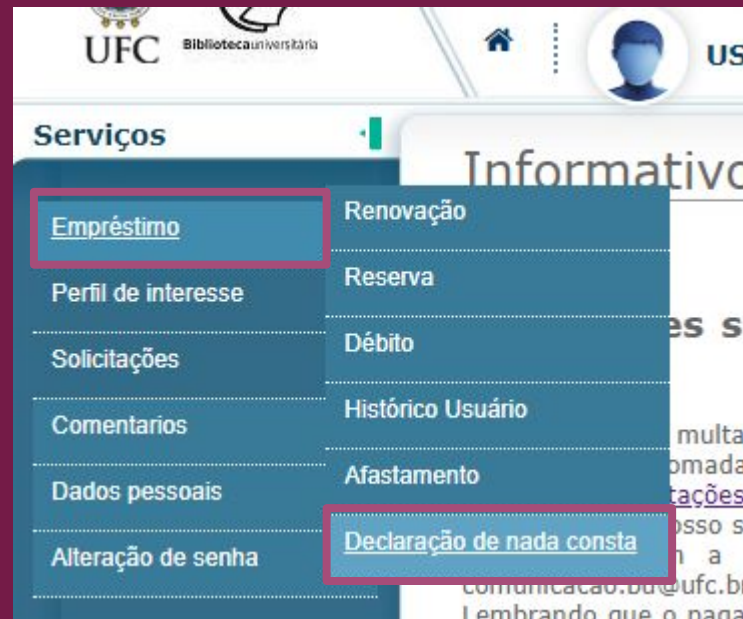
UFC Bibliotecauniversitária

US

Serviços

Informativo

Empréstimo
Perfil de interesse
Solicitações
Comentarios
Dados pessoais
Alteração de senha

Renovação
Reserva
Débito
Histórico Usuário
Afastamento
Declaração de nada consta

es s

multa
omada
tações
osso s
n a
comunicacao.bu@ufc.b
Lembrando que o paga